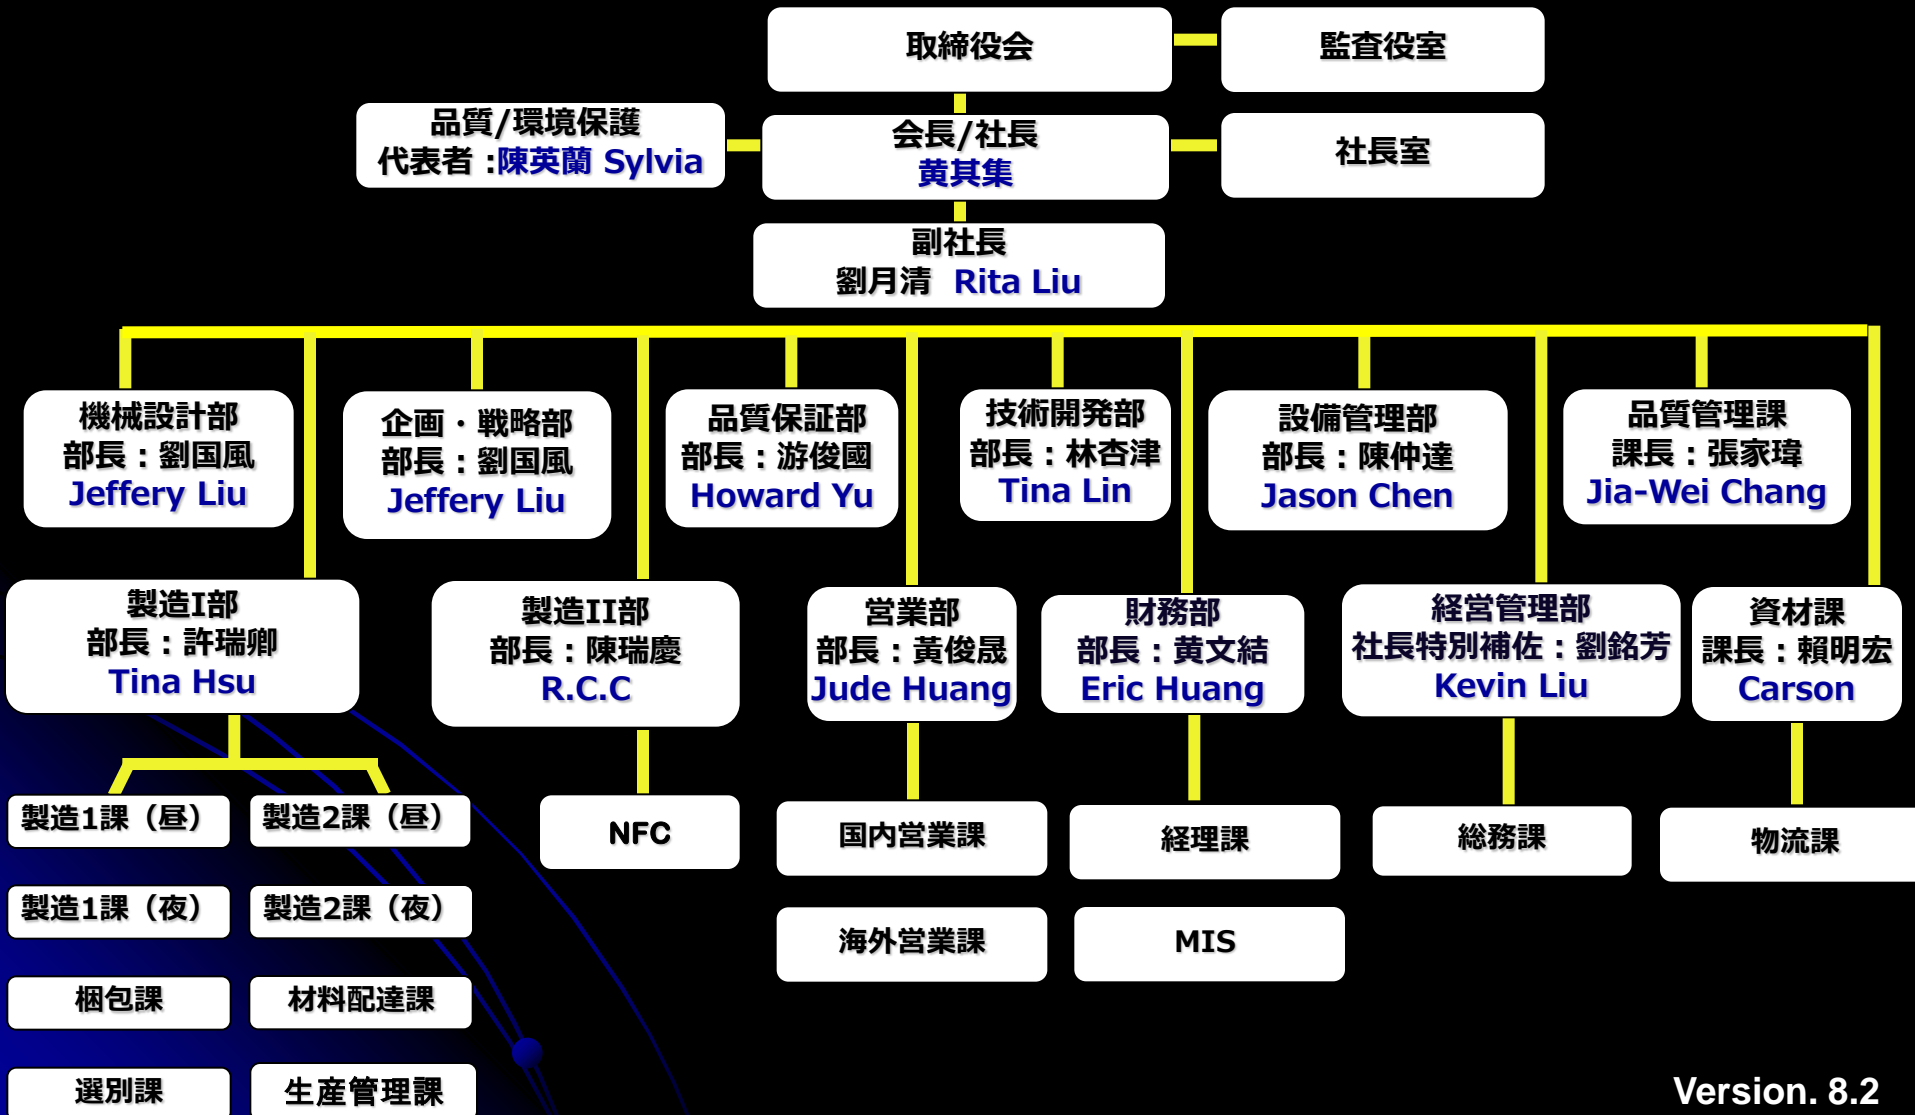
取締役会

監査役室

品質/環境保護
代表者 :陳英蘭 Sylvia

会長/社長
黄其集

社長室

副社長
劉月清 Rita Liu

機械設計部
部長：劉国風
Jeffery Liu

企画・戦略部
部長：劉国風
Jeffery Liu

品質保証部
部長：游俊國
Howard Yu

技術開発部
部長：林杏津
Tina Lin

設備管理部
部長：陳仲達
Jason Chen

品質管理課
課長：張家瑋
Jia-Wei Chang

製造I部
部長：許瑞卿
Tina Hsu

製造II部
部長：陳瑞慶
R.C.C

営業部
部長：黃俊晟
Jude Huang

財務部
部長：黄文結
Eric Huang

経営管理部
社長特別補佐：劉銘芳
Kevin Liu

資材課
課長：賴明宏
Carson

製造1課（昼）

製造2課（昼）

製造1課（夜）

製造2課（夜）

梱包課

材料配達課

選別課

生産管理課

NFC

国内営業課

海外営業課

経理課

MIS

総務課

物流課

Version. 8.2